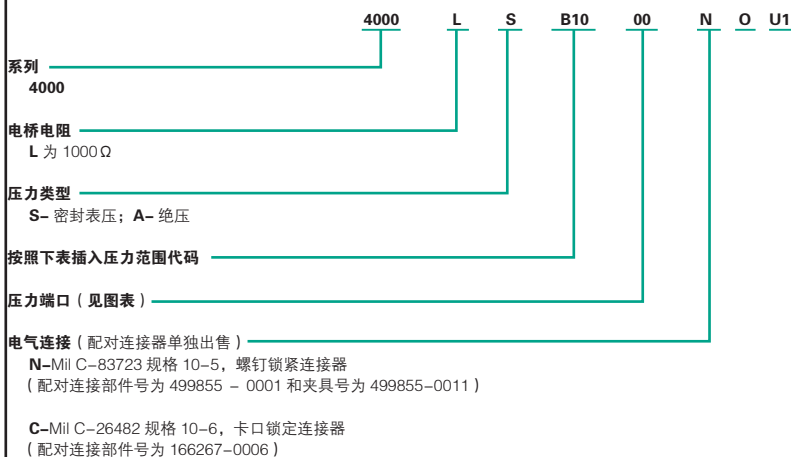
4000 L S B10 00 N O U1

系列
4000

电桥电阻
L 为 1000 Ω

压力类型
S– 密封表压；A– 绝压

按照下表插入压力范围代码

压力端口（见图表）

电气连接（配对连接器单独出售）
N–Mil C–83723 规格 10–5，螺钉锁紧连接器
（配对连接部件号为 499855 – 0001 和夹具号为 499855–0011）

C–Mil C–26482 规格 10–6，卡口锁定连接器
（配对连接部件号为 166267–0006）